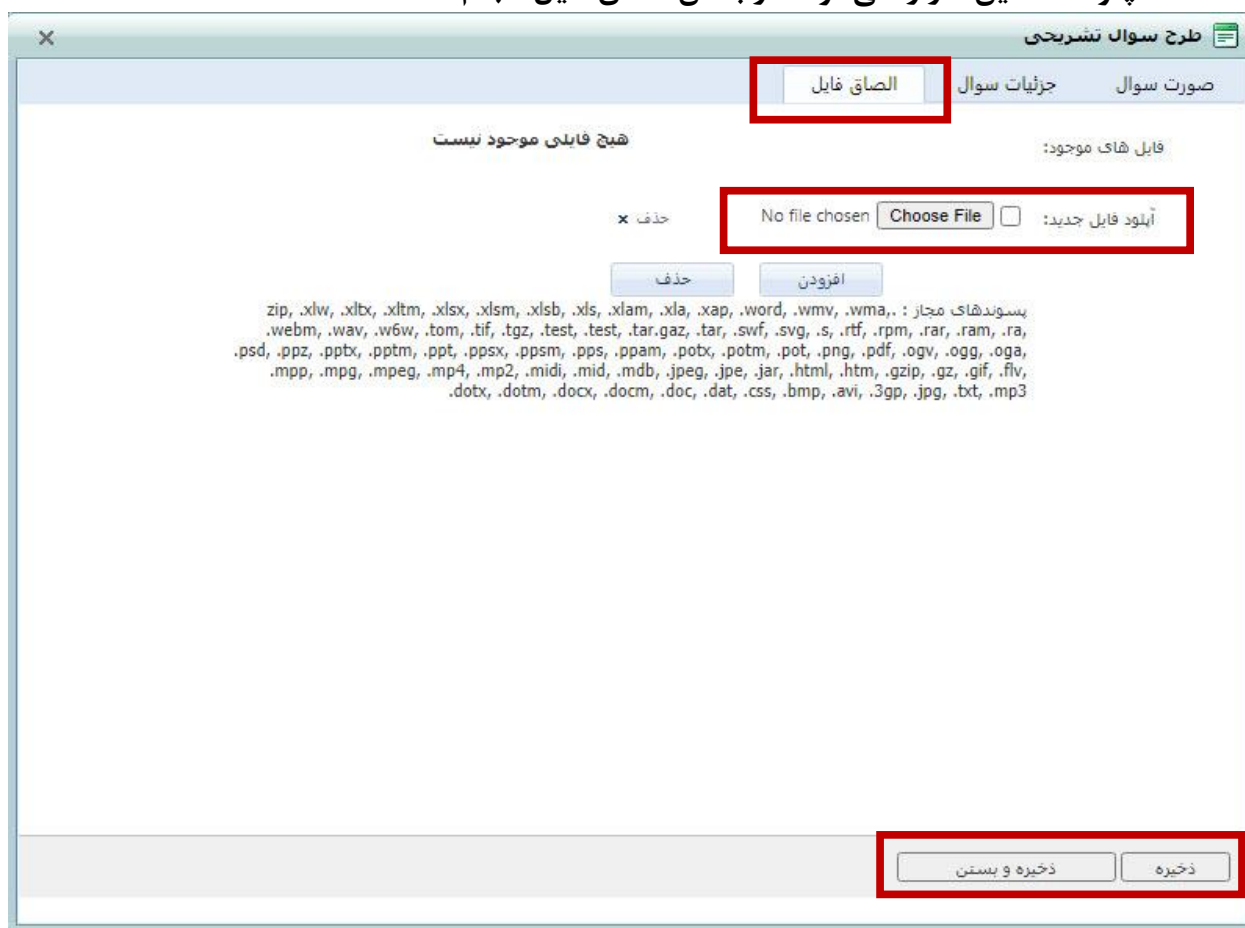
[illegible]

طرح سوال تشریحی ×

صورت سوال | جزئیات سوال | الصاق فایل

فایل های موجود: هیچ فایلی موجود نیست

آپلود فایل جدید: Choose File No file chosen حذف ×

افزودن حذف

پسوندهای مجاز : .,zip, .xlw, .xltx, .xltm, .xlsx, .xlsm, .xlsb, .xls, .xlam, .xla, .xap, .word, .wmv, .wma .webm, .wav, .w6w, .tom, .tif, .tgz, .test, .test, .tar.gaz, .tar, .swf, .svg, .s, .rtf, .rpm, .rar, .ram, .ra, .psd, .ppz, .pptx, .pptm, .ppt, .ppsx, .ppsm, .pps, .ppam, .potx, .potm, .pot, .png, .pdf, .ogv, .ogg, .oga, .mpp, .mpg, .mpeg, .mp4, .mp2, .midi, .mid, .mdb, .jpeg, .jpe, .jar, .html, .htm, .gzip, .gz, .gif, .flv, .dotx, .dotm, .docx, .docm, .doc, .dat, .css, .bmp, .avi, .3gp, .jpg, .txt, .mp3

ذخیره | ذخیره و بستن